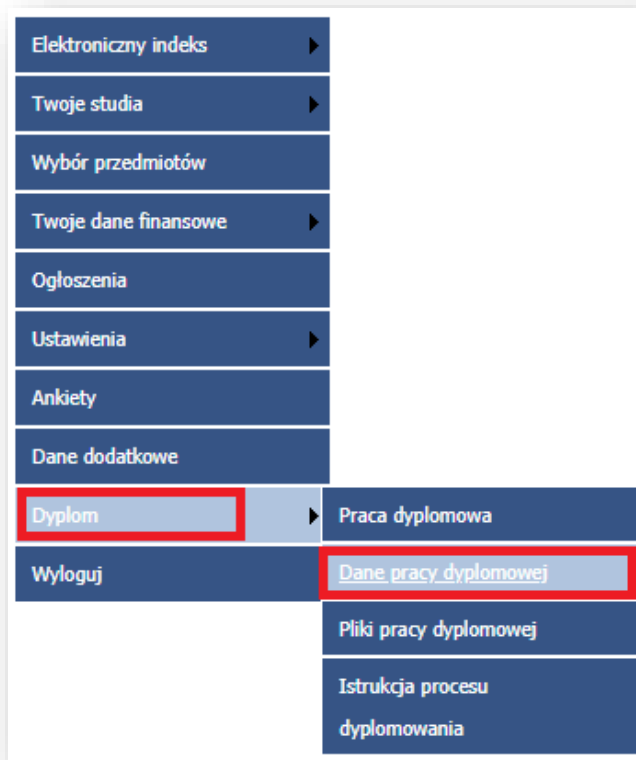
Elektroniczny indeks

Twoje studia

Wybór przedmiotów

Twoje dane finansowe

Ogłoszenia

Ustawienia

Ankiety

Dane dodatkowe

Dyplom

Wyloguj

Praca dyplomowa

Dane pracy dyplomowej

Pliki pracy dyplomowej

Istrukcja procesu dyplomowania